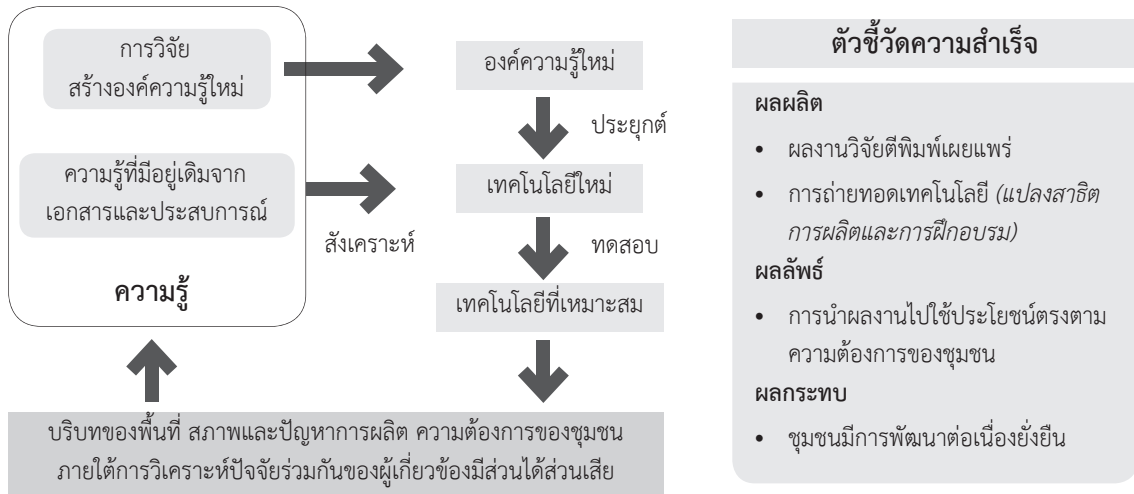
การวิจัย
สร้างองค์ความรู้ใหม่

ความรู้ที่มีอยู่เดิมจาก
เอกสารและประสบการณ์

ความรู้

องค์ความรู้ใหม่

ประยุกต์

เทคโนโลยีใหม่

สังเคราะห์

ทดสอบ

เทคโนโลยีที่เหมาะสม

บริบทของพื้นที่ สภาพและปัญหาการผลิต ความต้องการของชุมชน
ภายใต้การวิเคราะห์ปัจจัยร่วมกันของผู้เกี่ยวข้องมีส่วนได้ส่วนเสีย

ตัวชี้วัดความสำเร็จ

ผลผลิต

• ผลงานวิจัยตีพิมพ์เผยแพร่

• การถ่ายทอดเทคโนโลยี *(แปลงสาธิต การผลิตและการฝึกอบรม)*

ผลลัพธ์

• การนำผลงานไปใช้ประโยชน์ตรงตามความต้องการของชุมชน

ผลกระทบ

• ชุมชนมีการพัฒนาต่อเนื่องยั่งยืน